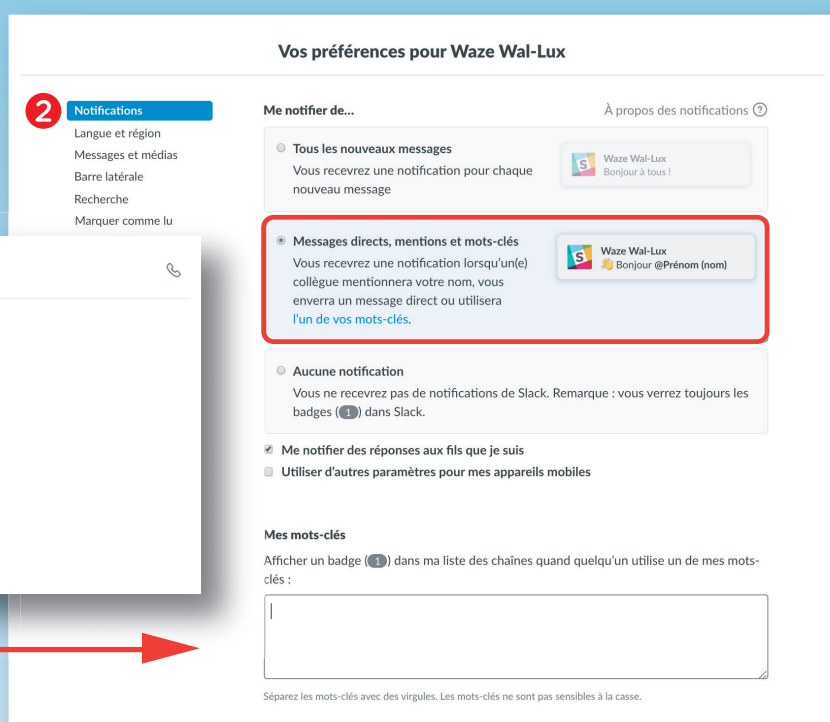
Vos préférences pour Waze Wal-Lux

2 Notifications
Langue et région
Messages et médias
Barre latérale
Recherche
Marquer comme lu

Me notifier de...

À propos des notifications ?

Tous les nouveaux messages
Vous recevrez une notification pour chaque nouveau message

Waze Wal-Lux
Bonjour à tous !

Messages directs, mentions et mots-clés
Vous recevrez une notification lorsqu'un(e) collègue mentionnera votre nom, vous enverra un message direct ou utilisera l'un de vos mots-clés.

Waze Wal-Lux
👋 Bonjour @Prénom (nom)

Aucune notification
Vous ne recevrez pas de notifications de Slack. Remarque : vous verrez toujours les badges (1) dans Slack.

Me notifier des réponses aux fils que je suis
Utiliser d'autres paramètres pour mes appareils mobiles

Mes mots-clés
Afficher un badge (1) dans ma liste des chaînes quand quelqu'un utilise un de mes mots-clés :

Séparez les mots-clés avec des virgules. Les mots-clés ne sont pas sensibles à la casse.